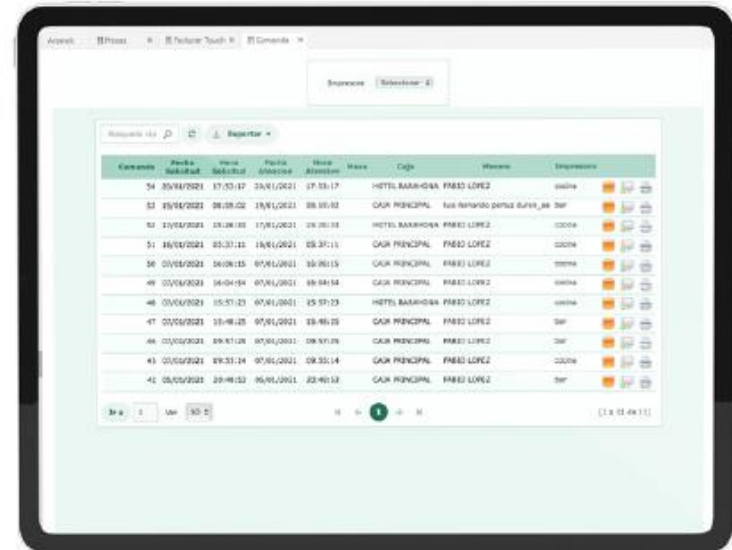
Arancá | Mesas | Facturar Touch | Comanda

Impresora Seleccionar

Búsqueda rápida | Exportar

| Comanda | Fecha Solicitud | Hora Solicitud | Fecha Atencion | Hora Atencion | Mesa | Caja | Mesero | Impresora |
|---|---|---|---|---|---|---|---|---|
| 54 | 20/01/2021 | 17:53:17 | 20/01/2021 | 17:53:17 | | HOTEL BARAHONA | PABLO LOPEZ | cocina |
| 53 | 19/01/2021 | 08:05:02 | 19/01/2021 | 08:05:02 | | CAJA PRINCIPAL | luis fernando perez duran_ee | bar |
| 52 | 17/01/2021 | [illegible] | 17/01/2021 | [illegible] | | HOTEL BARAHONA | PABLO LOPEZ | cocina |
| 51 | 16/01/2021 | 03:37:11 | 16/01/2021 | 03:37:11 | | CAJA PRINCIPAL | PABLO LOPEZ | cocina |
| 50 | 07/01/2021 | 16:06:15 | 07/01/2021 | 16:06:15 | | CAJA PRINCIPAL | PABLO LOPEZ | cocina |
| 49 | 07/01/2021 | 16:04:54 | 07/01/2021 | 16:04:54 | | CAJA PRINCIPAL | PABLO LOPEZ | cocina |
| 48 | 07/01/2021 | 15:57:23 | 07/01/2021 | 15:57:23 | | HOTEL BARAHONA | PABLO LOPEZ | cocina |
| 47 | 07/01/2021 | 15:48:25 | 07/01/2021 | 15:48:25 | | CAJA PRINCIPAL | PABLO LOPEZ | bar |
| 46 | 07/01/2021 | 09:57:26 | 07/01/2021 | 09:57:26 | | CAJA PRINCIPAL | PABLO LOPEZ | bar |
| 45 | 07/01/2021 | 09:55:14 | 07/01/2021 | 09:55:14 | | CAJA PRINCIPAL | PABLO LOPEZ | cocina |
| 42 | 05/01/2021 | 20:49:52 | 05/01/2021 | 20:49:52 | | CAJA PRINCIPAL | PABLO LOPEZ | bar |

Ir a 1 Ver 50

1

[1 a 11 de 11]